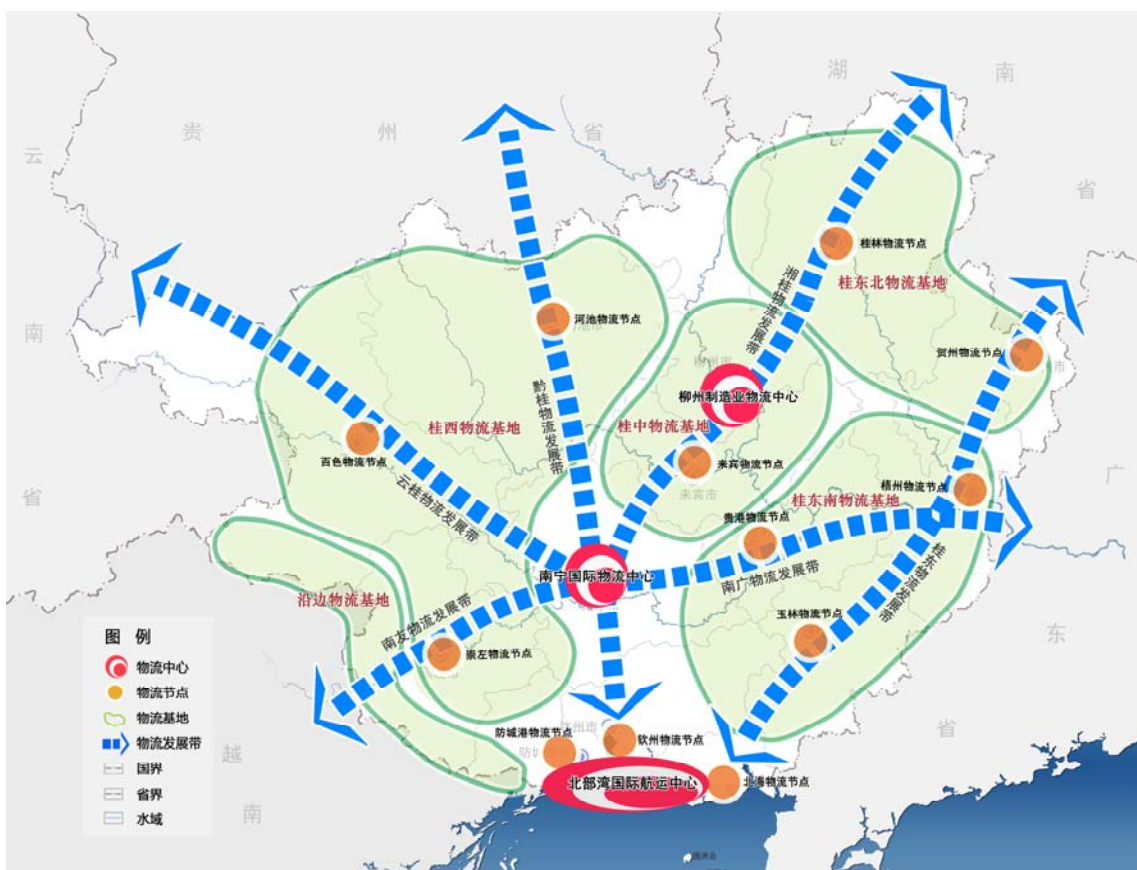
云

贵

州

省

湖

南

省

南

省

广

东

省

越

南

桂林物流节点

桂东北物流基地

湘桂物流发展带

贺州物流节点

河池物流节点

黔桂物流发展带

柳州制造业物流中心

桂中物流基地

来宾物流节点

桂西物流基地

百色物流节点

云桂物流发展带

梧州物流节点

桂东南物流基地

贵港物流节点

南广物流发展带

桂东物流发展带

南宁国际物流中心

沿边物流基地

南友物流发展带

崇左物流节点

玉林物流节点

防城港物流节点

钦州物流节点

北部湾国际航运中心

北海物流节点

图例

物流中心

物流节点

物流基地

物流发展带

国界

省界

水域